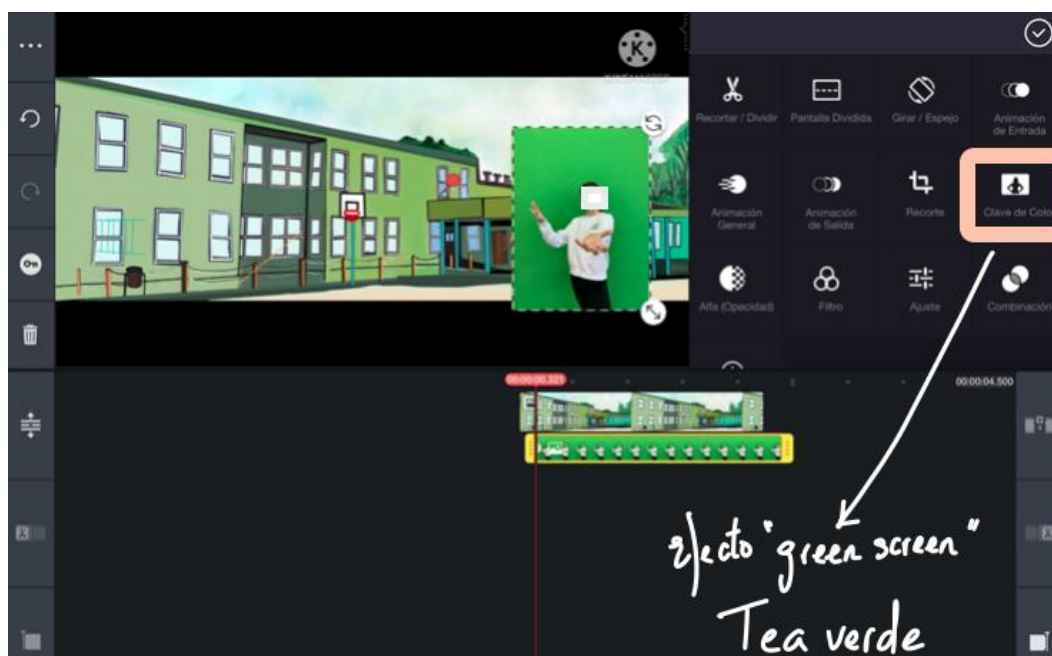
KINEMASTER

Recortar / Dividir
Pantalla Dividida
Girar / Espejo
Animación de Entrada
Animación General
Animación de Salida
Recorte
Clave de Colo
Alfa (Opacidad)
Filtro
Ajuste
Combinación

00:00:00.321
00:00:04.500

efecto "green screen"
Tea verde